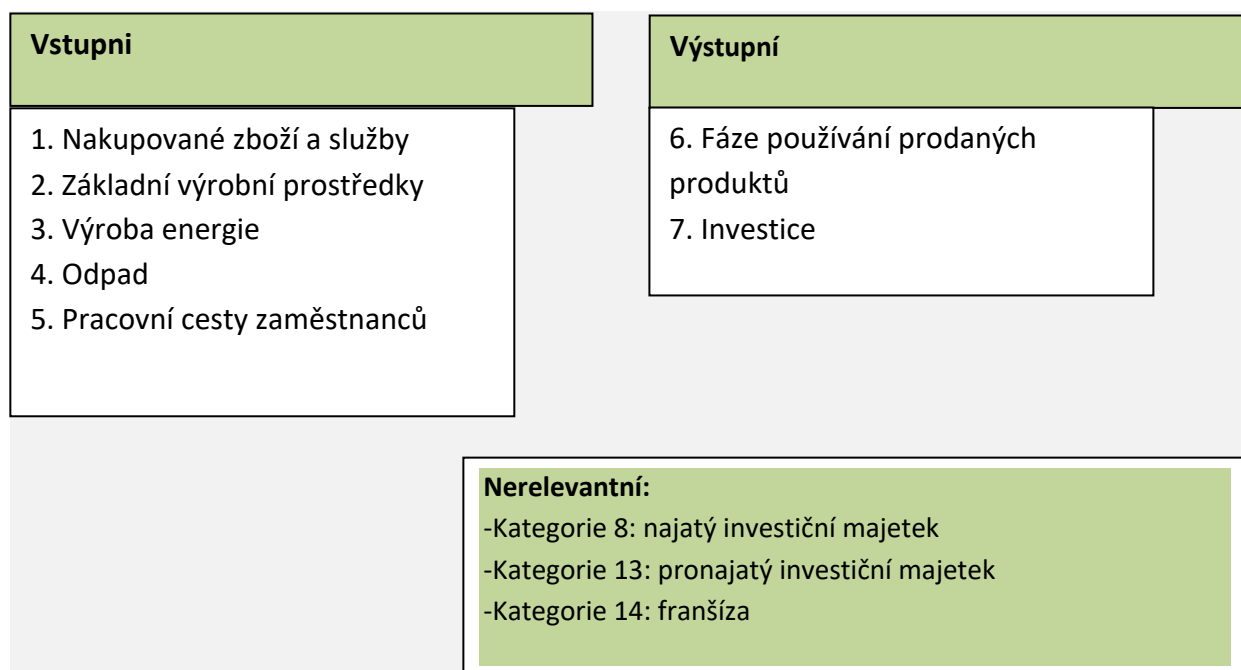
Vstupni

1. Nakupované zboží a služby
2. Základní výrobní prostředky
3. Výroba energie
4. Odpad
5. Pracovní cesty zaměstnanců

Výstupní

6. Fáze používání prodaných produktů
7. Investice

Nerelevantní:
-Kategorie 8: najatý investiční majetek
-Kategorie 13: pronajatý investiční majetek
-Kategorie 14: franšíza